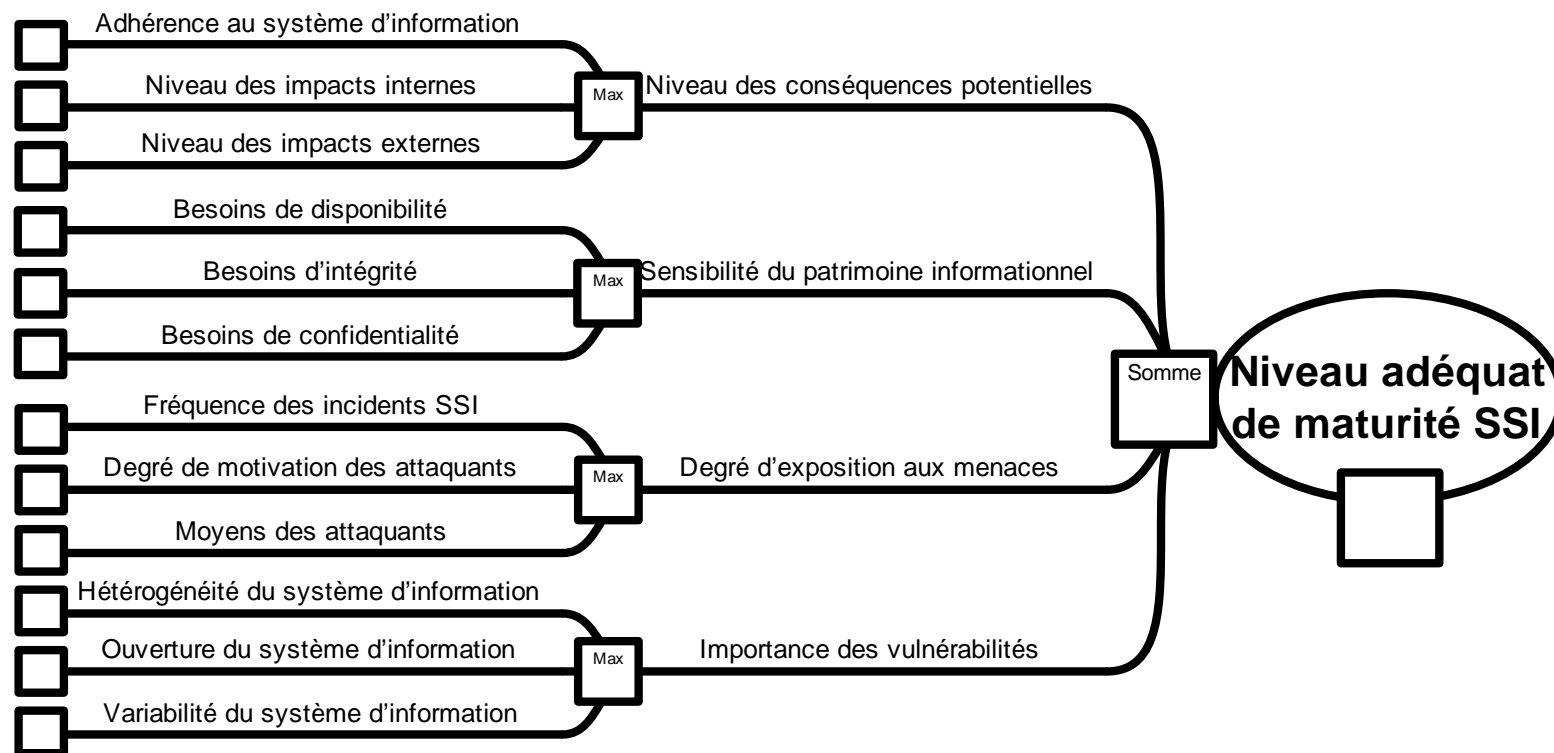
Adhérence au système d'information

Niveau des impacts internes

Niveau des impacts externes

Max

Niveau des conséquences potentielles

Besoins de disponibilité

Besoins d'intégrité

Besoins de confidentialité

Max

Sensibilité du patrimoine informationnel

Fréquence des incidents SSI

Degré de motivation des attaquants

Moyens des attaquants

Max

Degré d'exposition aux menaces

Hétérogénéité du système d'information

Ouverture du système d'information

Variabilité du système d'information

Max

Importance des vulnérabilités

Somme

Niveau adéquat de maturité SSI